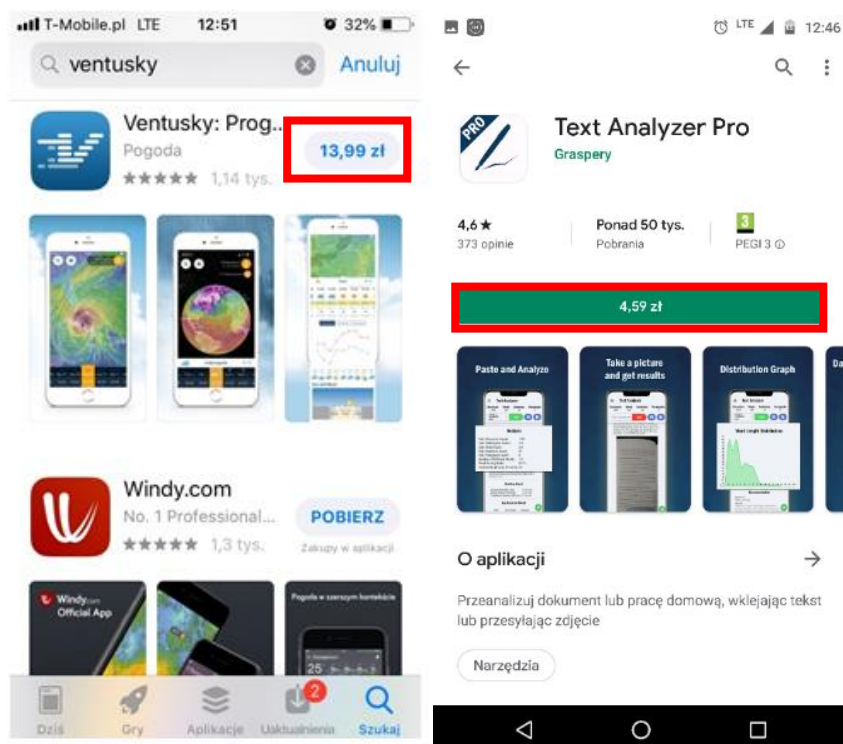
T-Mobile.pl LTE 12:51 32%

ventusky Anuluj

Ventusky: Prog...
Pogoda
★★★★★ 1,14 tys.
13,99 zł

Windy.com
No. 1 Professional...
★★★★★ 1,3 tys.
POBIERZ
Zakupy w aplikacji

Windy.com Official App

Pogoda w szerszym kontekście

Dziś Gry Aplikacje 2 Uaktualnienia Szukaj

LTE 12:46

PRO

Text Analyzer Pro
Graspery

4,6 ★
373 opinie

Ponad 50 tys.
Pobrania

3
PEGI 3

4,59 zł

Paste and Analyze

Take a picture and get results

Distribution Graph

O aplikacji

Przeanalizuj dokument lub pracę domową, wklejając tekst lub przesyłając zdjęcie

Narzędzia